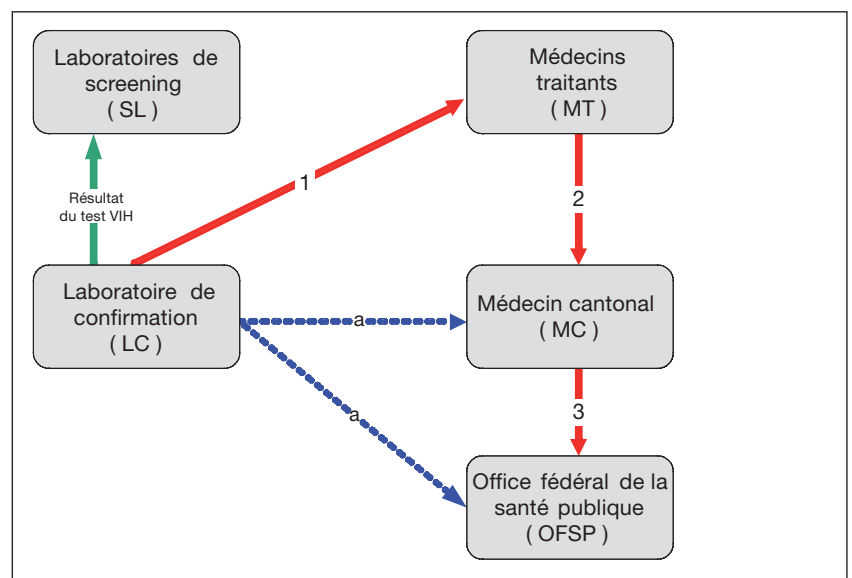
Laboratoires de screening ( SL )

Médecins traitants ( MT )

Résultat du test VIH

1

2

Laboratoire de confirmation ( LC )

a

Médecin cantonal ( MC )

a

3

Office fédéral de la santé publique ( OFSP )